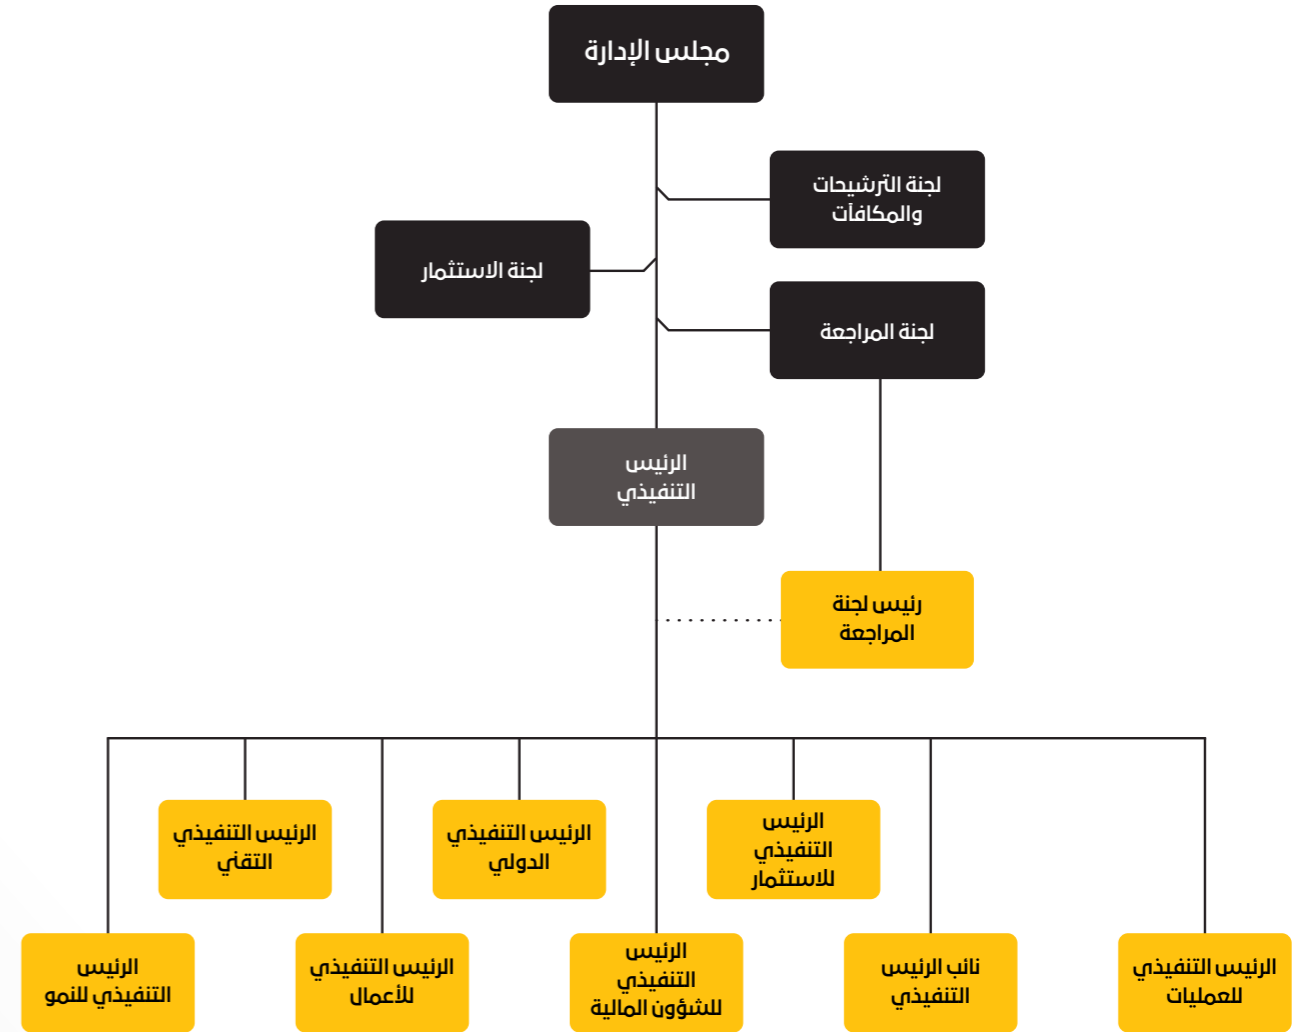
مجلس الإدارة

لجنة الترشيحات والمكافآت

لجنة الاستثمار

لجنة المراجعة

الرئيس التنفيذي

رئيس لجنة المراجعة

الرئيس التنفيذي للاستثمار

الرئيس التنفيذي الدولي

الرئيس التنفيذي التقني

الرئيس التنفيذي للعمليات

نائب الرئيس التنفيذي

الرئيس التنفيذي للشؤون المالية

الرئيس التنفيذي للأعمال

الرئيس التنفيذي للنمو